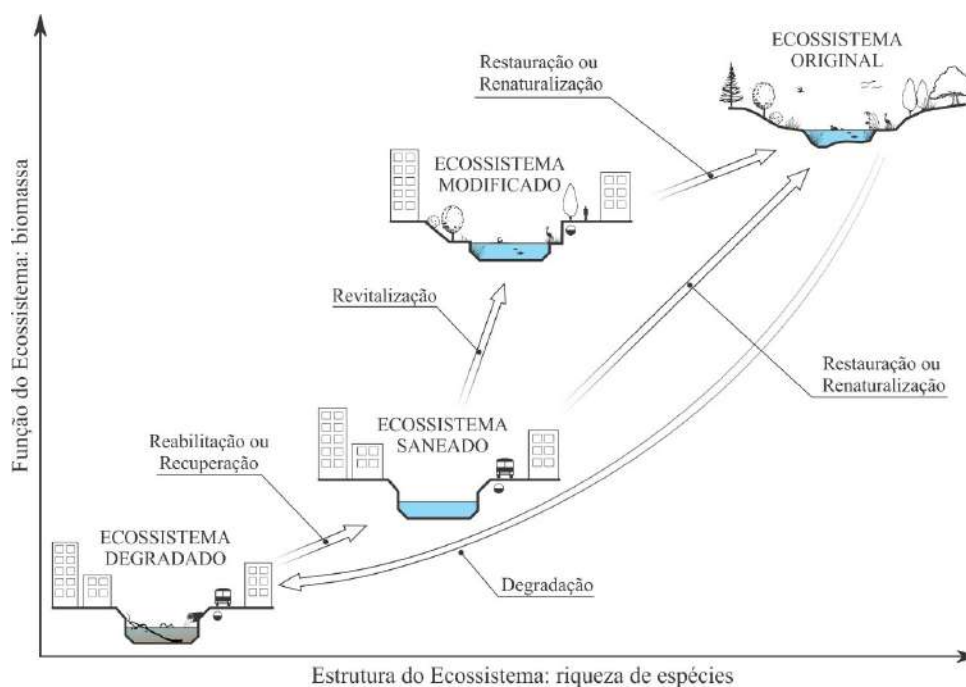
Restauração ou Renaturalização

ECOSSISTEMA ORIGINAL

ECOSSISTEMA MODIFICADO

Revitalização

Restauração ou Renaturalização

ECOSSISTEMA SANEADO

Reabilitação ou Recuperação

ECOSSISTEMA DEGRADADO

Degradação

Função do Ecossistema: biomassa

Estrutura do Ecossistema: riqueza de espécies